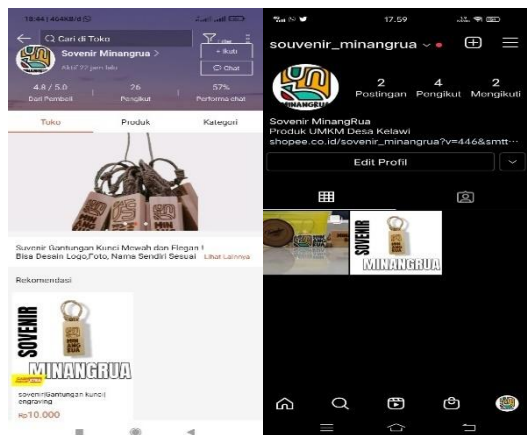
18:44 | 404KB/d

Cari di Toko

Sovenir Minangrua >

Aktif 22 jam lalu

+ Ikuti

Chat

4.8 / 5.0
Dari Pembeli

26
Pengikut

57%
Performa chat

Toko

Produk

Kategori

Suvenir Gantungan Kunci Mewah dan Elegan ! Bisa Desain Logo,Foto, Nama Sendiri Sesuai

Lihat Lainnya

Rekomendasi

SOVENIR

MINANGRUA

sovenir Gantungan kunci engraving

Rp10.000

17.59

souvenir_minangrua

2
Postingan

4
Pengikut

2
Mengikuti

MINANGRUA

Sovenir MinangRua
Produk UMKM Desa Kelawi
shopee.co.id/sovenir_minangrua?v=446&smtt...

Edit Profil

SOVENIR

MINANGRUA